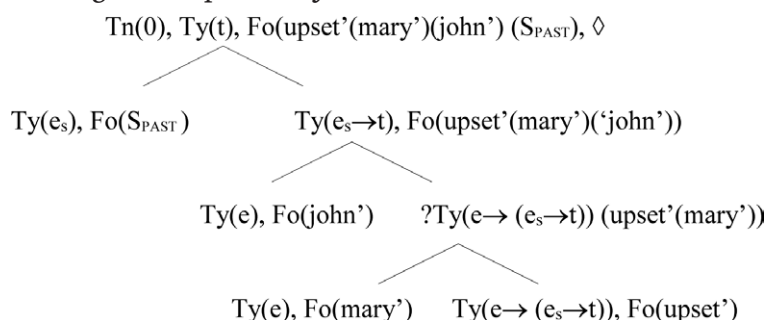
Tn(0), Ty(t), Fo(upset'(mary')(john') ($S_{PAST}$), ◊

Ty($e_s$), Fo($S_{PAST}$)

Ty($e_s \rightarrow t$), Fo(upset'(mary')('john'))

Ty(e), Fo(john')

?Ty($e \rightarrow (e_s \rightarrow t)$) (upset'(mary'))

Ty(e), Fo(mary')

Ty($e \rightarrow (e_s \rightarrow t)$), Fo(upset')